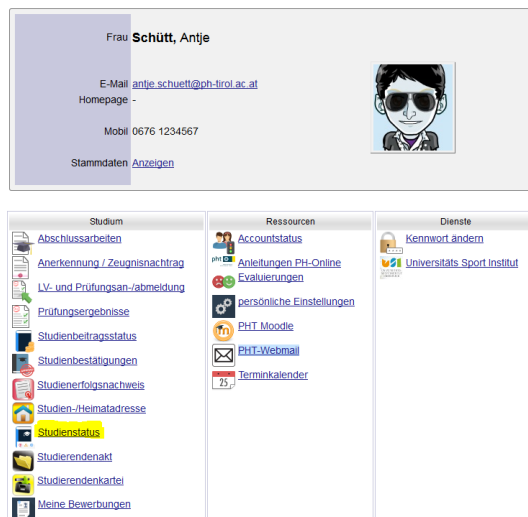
Frau **Schütt**, Antje

E-Mail antje.schuett@ph-tirol.ac.at
Homepage -

Mobil 0676 1234567

Stammdaten Anzeigen

Studium

Abschlussarbeiten
Anerkennung / Zeugnisnachtrag
LV- und Prüfungsan-/abmeldung
Prüfungsergebnisse
Studienbeitragsstatus
Studienbestätigungen
Studienerfolgsnachweis
Studien-/Heimatadresse
Studienstatus
Studierendenakt
Studierendenkartei
Meine Bewerbungen

Ressourcen

Accountstatus
pht Anleitungen PH-Online
Evaluierungen
persönliche Einstellungen
PHT Moodle
PHT-Webmail
25 Terminkalender

Dienste

Kennwort ändern
USI Universitäts Sport Institut